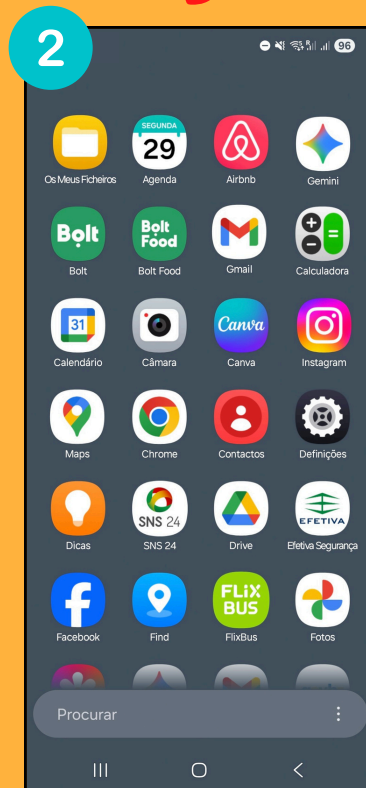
2

96

SEGUNDA
29

Os Meus Ficheiros
Agenda
Airbnb
Gemini

Bolt
Bolt Food

Bolt
Bolt Food
Gmail
Calculadora

31

Canva

Calendário
Câmara
Canva
Instagram

Maps
Chrome
Contactos
Definições

SNS 24

EFETIVA

Dicas
SNS 24
Drive
Efetiva Segurança

FLIX BUS

Facebook
Find
FlixBus
Fotos

Procurar